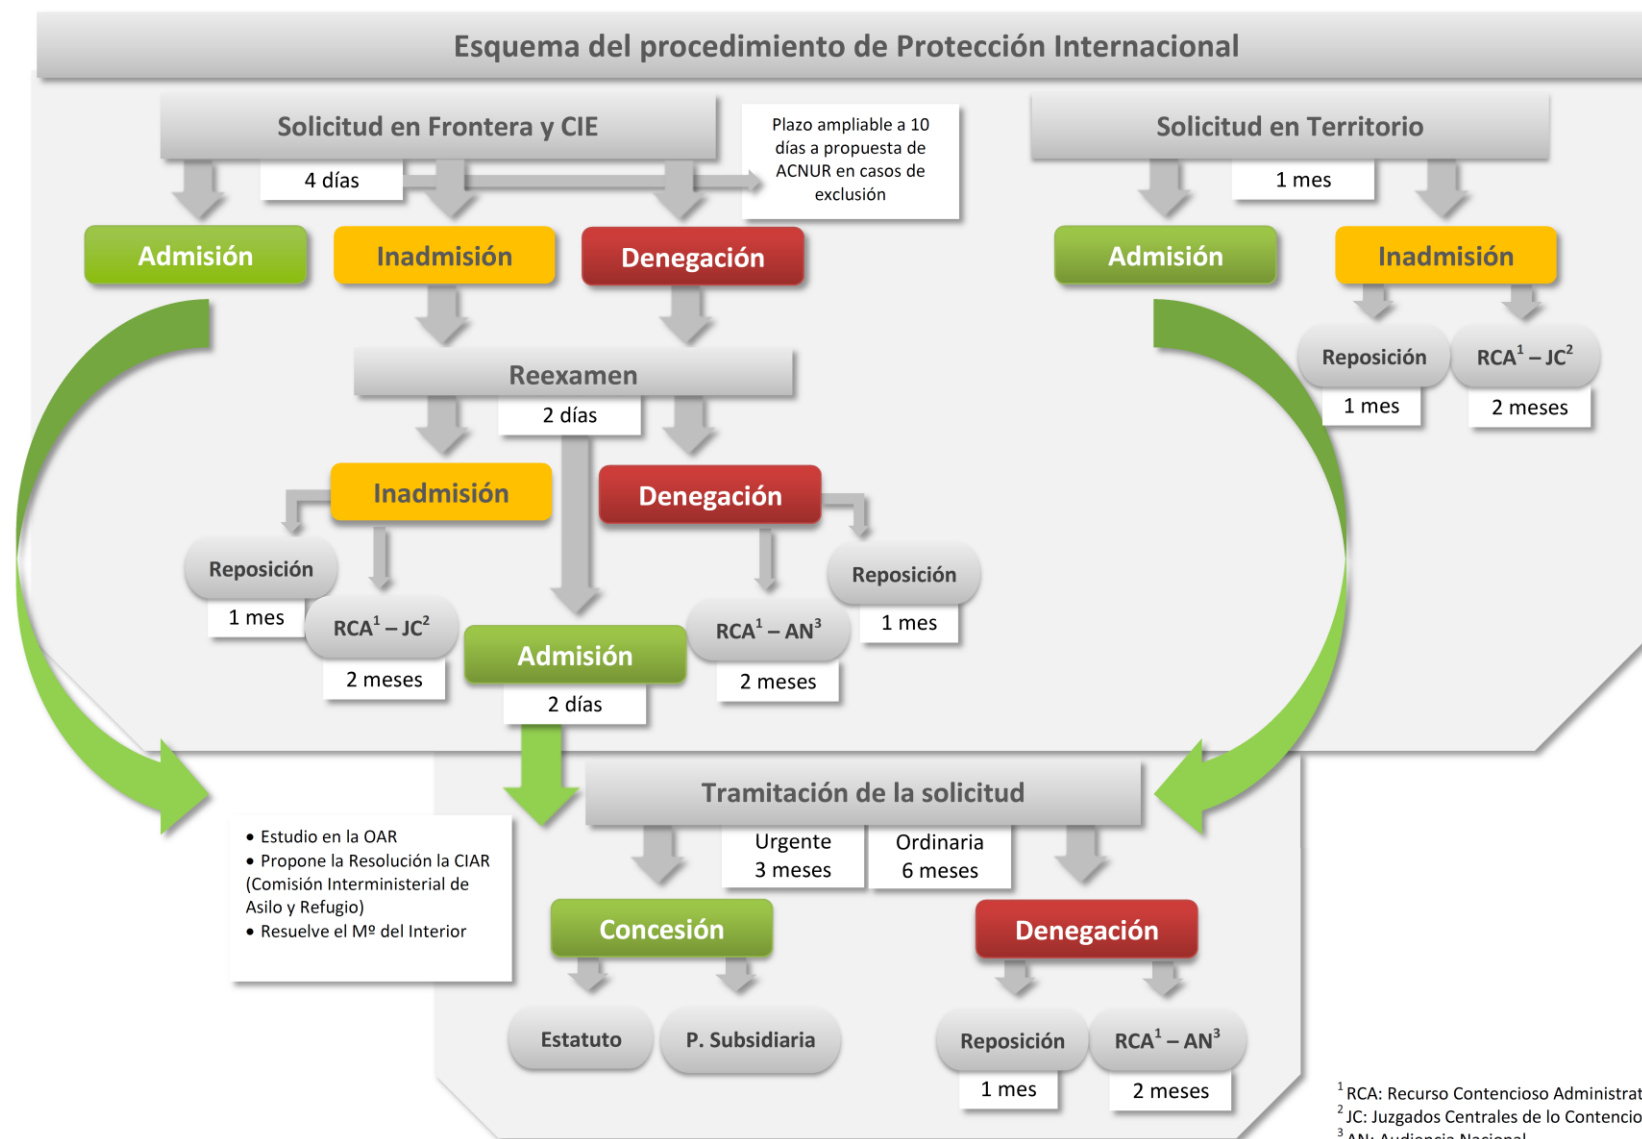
Esquema del procedimiento de Protección Internacional

Solicitud en Frontera y CIE

4 días

Plazo ampliable a 10 días a propuesta de ACNUR en casos de exclusión

Solicitud en Territorio

1 mes

Admisión

Inadmisión

Denegación

Admisión

Inadmisión

Reposición

$RCA^1 - JC^2$

1 mes

2 meses

Reexamen

2 días

Inadmisión

Denegación

Reposición

1 mes

$RCA^1 - JC^2$

2 meses

Admisión

2 días

$RCA^1 - AN^3$

2 meses

Reposición

1 mes

Tramitación de la solicitud

• Estudio en la OAR
• Propone la Resolución la CIAR (Comisión Interministerial de Asilo y Refugio)
• Resuelve el Mº del Interior

Urgente 3 meses

Ordinaria 6 meses

Concesión

Denegación

Estatuto

P. Subsidiaria

Reposición

1 mes

$RCA^1 - AN^3$

2 meses

$^1$RCA: Recurso Contencioso Administrat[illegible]
$^2$JC: Juzgados Centrales de lo Contencio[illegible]
$^3$AN: Audiencia Nacional